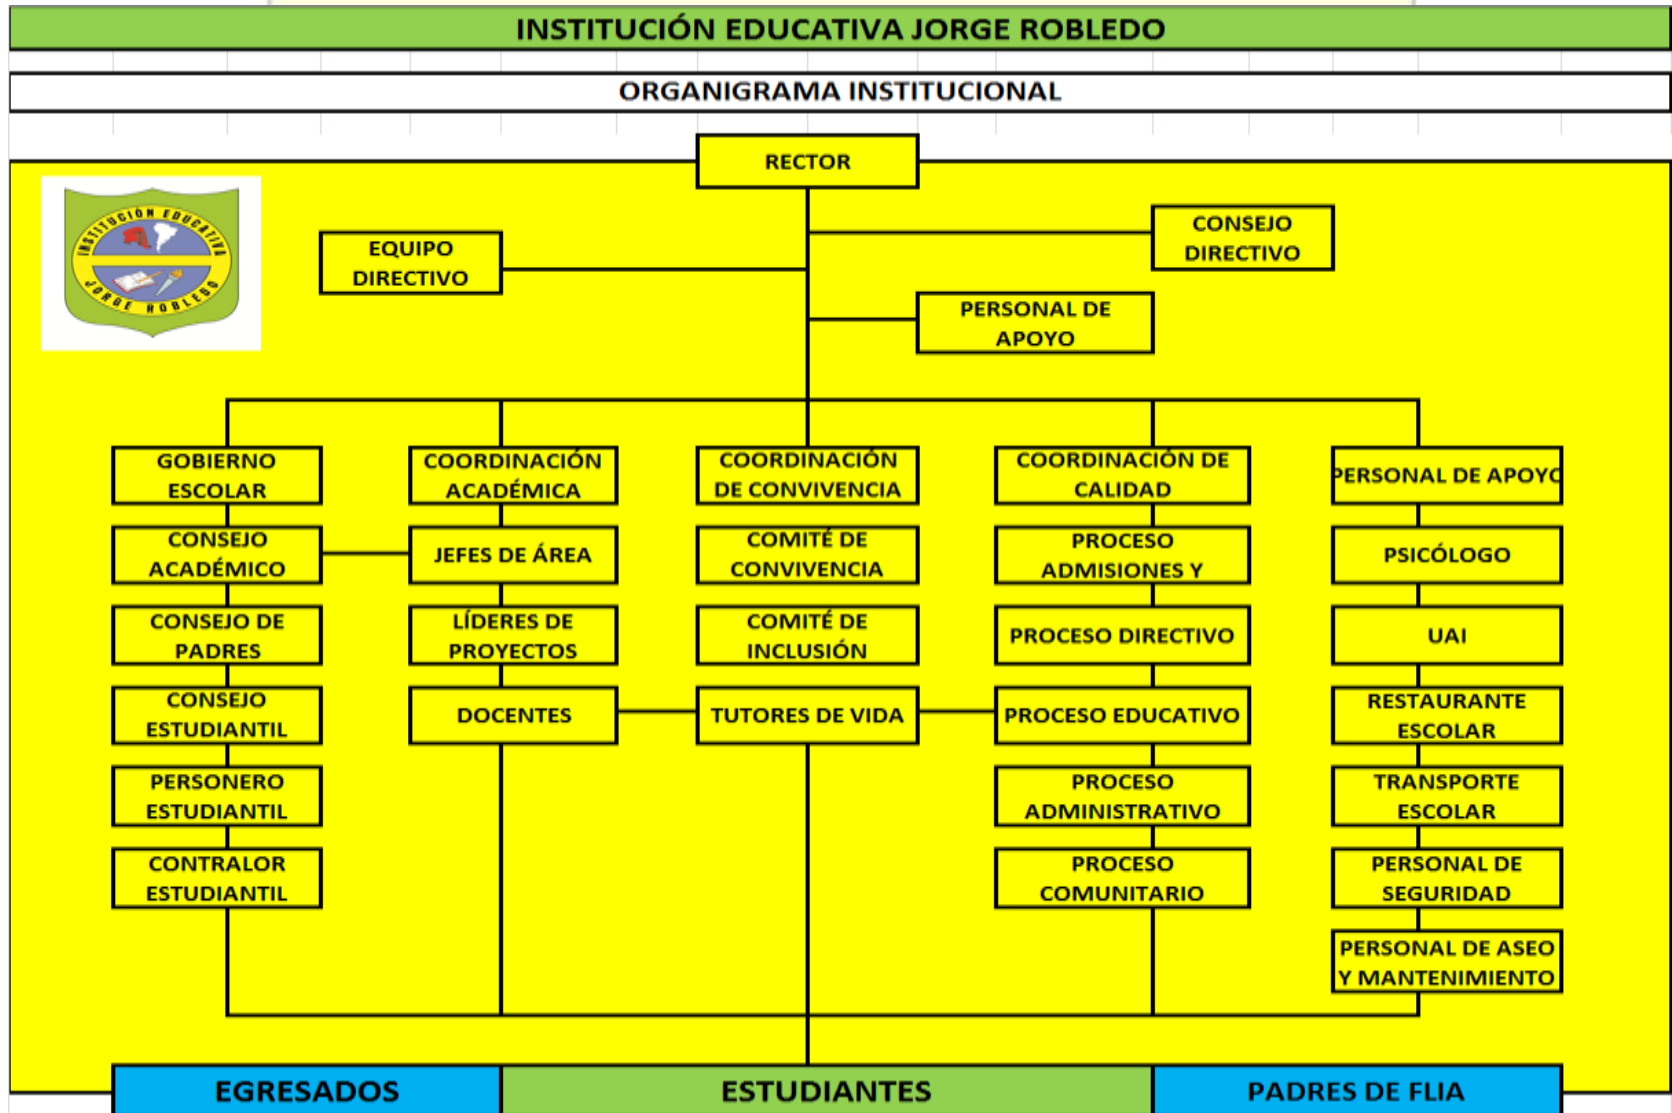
INSTITUCIÓN EDUCATIVA JORGE ROBLEDO

ORGANIGRAMA INSTITUCIONAL

INSTITUCIÓN EDUCATIVA JORGE ROBLEDO

RECTOR

EQUIPO DIRECTIVO

CONSEJO DIRECTIVO

PERSONAL DE APOYO

GOBIERNO ESCOLAR

CONSEJO ACADÉMICO

CONSEJO DE PADRES

CONSEJO ESTUDIANTIL

PERSONERO ESTUDIANTIL

CONTRALOR ESTUDIANTIL

COORDINACIÓN ACADÉMICA

JEFES DE ÁREA

LÍDERES DE PROYECTOS

DOCENTES

COORDINACIÓN DE CONVIVENCIA

COMITÉ DE CONVIVENCIA

COMITÉ DE INCLUSIÓN

TUTORES DE VIDA

COORDINACIÓN DE CALIDAD

PROCESO ADMISIONES Y

PROCESO DIRECTIVO

PROCESO EDUCATIVO

PROCESO ADMINISTRATIVO

PROCESO COMUNITARIO

PERSONAL DE APOYO

PSICÓLOGO

UAI

RESTAURANTE ESCOLAR

TRANSPORTE ESCOLAR

PERSONAL DE SEGURIDAD

PERSONAL DE ASEO Y MANTENIMIENTO

EGRESADOS

ESTUDIANTES

PADRES DE FLIA